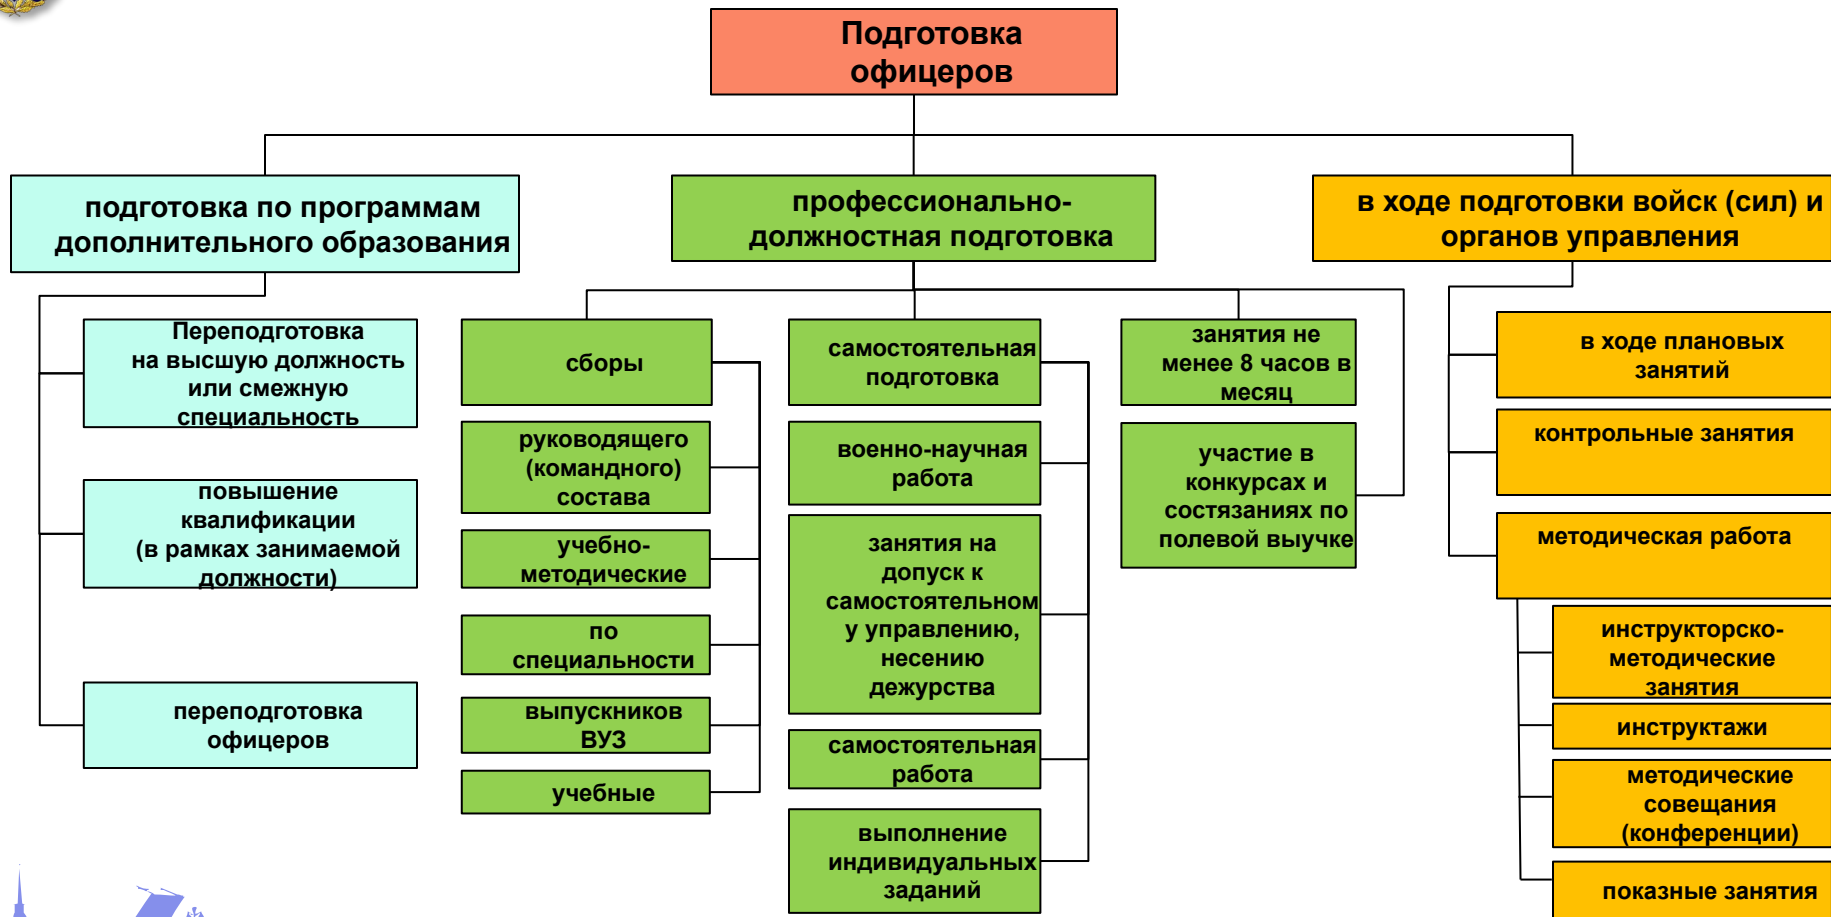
Подготовка офицеров

подготовка по программам дополнительного образования

профессионально-должностная подготовка

в ходе подготовки войск (сил) и органов управления

Переподготовка на высшую должность или смежную специальность

повышение квалификации (в рамках занимаемой должности)

переподготовка офицеров

сборы

руководящего (командного) состава

учебно-методические

по специальности

выпускников ВУЗ

учебные

самостоятельная подготовка

военно-научная работа

занятия на допуск к самостоятельному управлению, несению дежурства

самостоятельная работа

выполнение индивидуальных заданий

занятия не менее 8 часов в месяц

участие в конкурсах и состязаниях по полевой выучке

в ходе плановых занятий

контрольные занятия

методическая работа

инструкторско-методические занятия

инструктажи

методические совещания (конференции)

показные занятия